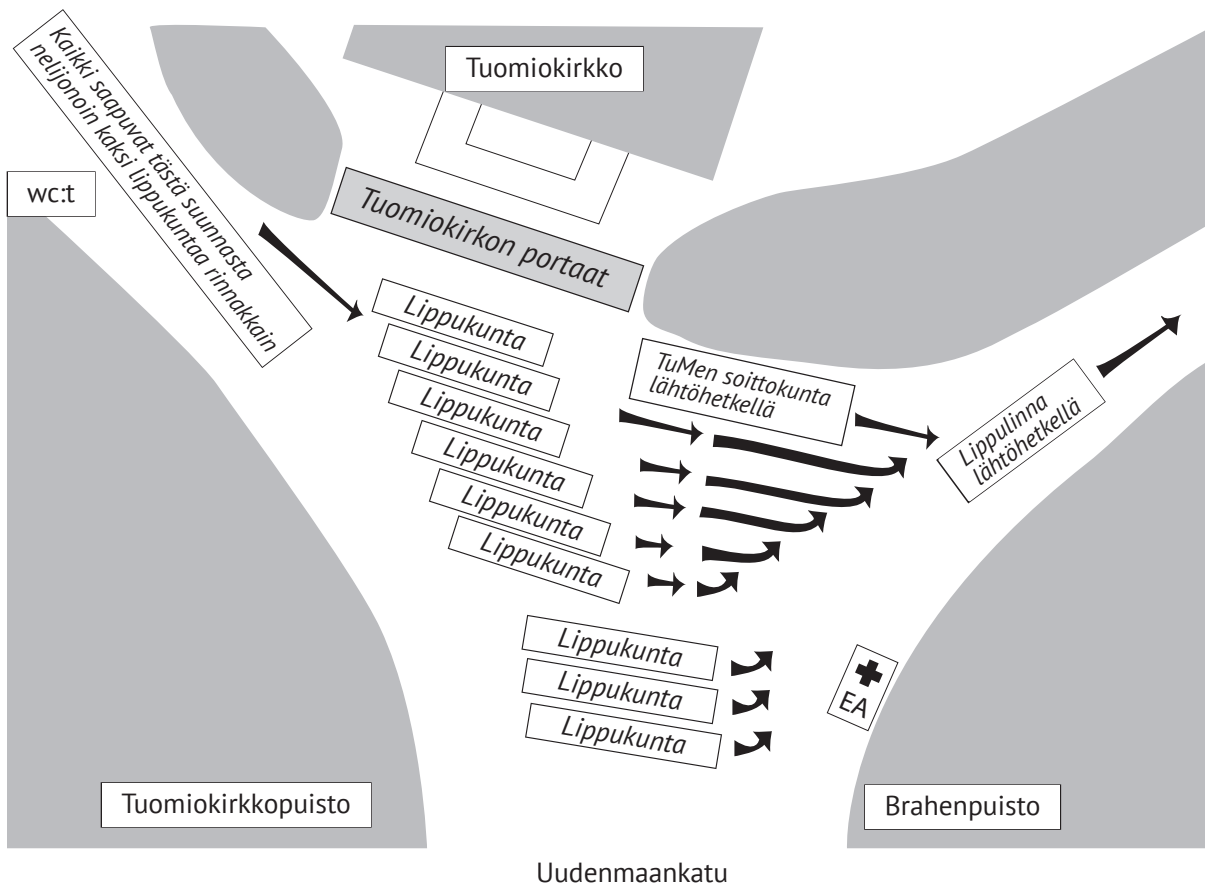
Kaikki saapuvat tästä suunnasta nelijonoin kaksi lippukuntaa rinnakkain

Tuomiokirkko

wc:t

Tuomiokirkon portaat

Lippukunta

Lippukunta

Lippukunta

Lippukunta

Lippukunta

Lippukunta

TuMen soittokunta lähtöhetkellä

Lippulinna lähtöhetkellä

Lippukunta

Lippukunta

Lippukunta

EA

Tuomiokirkkopuisto

Brahenpuisto

Uudenmaankatu